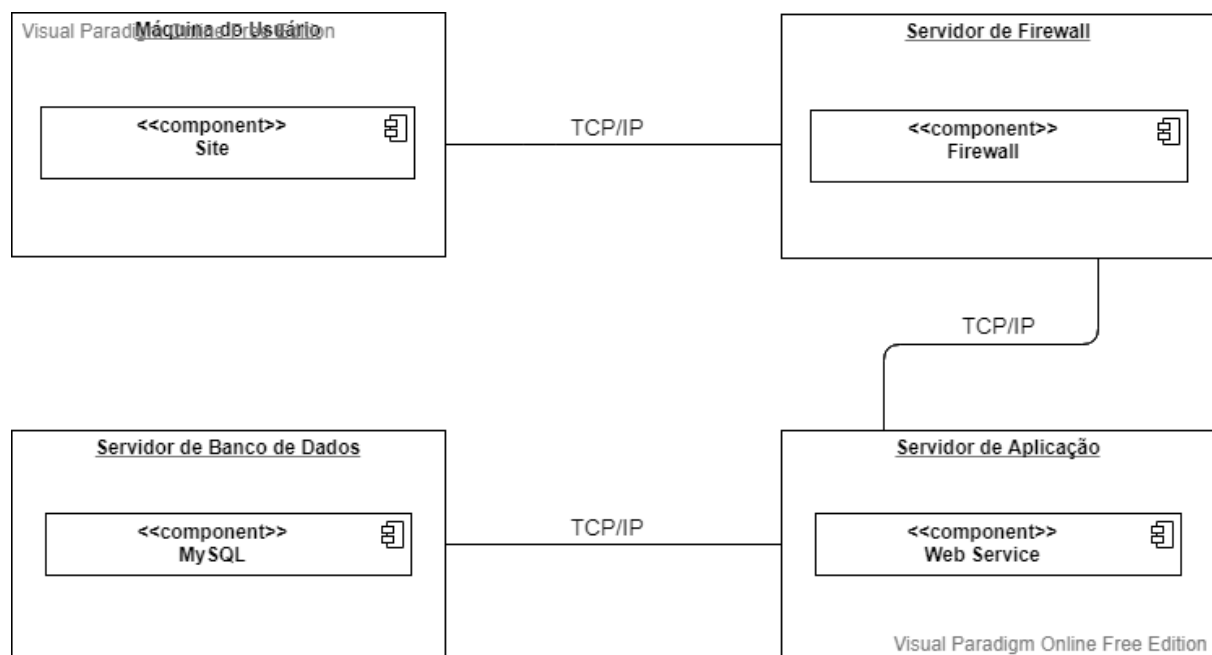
Visual Paradigm Online Free Edition
Máquina do Usuário

<<component>>
Site

TCP/IP

Servidor de Firewall

<<component>>
Firewall

TCP/IP

Servidor de Banco de Dados

<<component>>
MySQL

TCP/IP

Servidor de Aplicação

<<component>>
Web Service

Visual Paradigm Online Free Edition